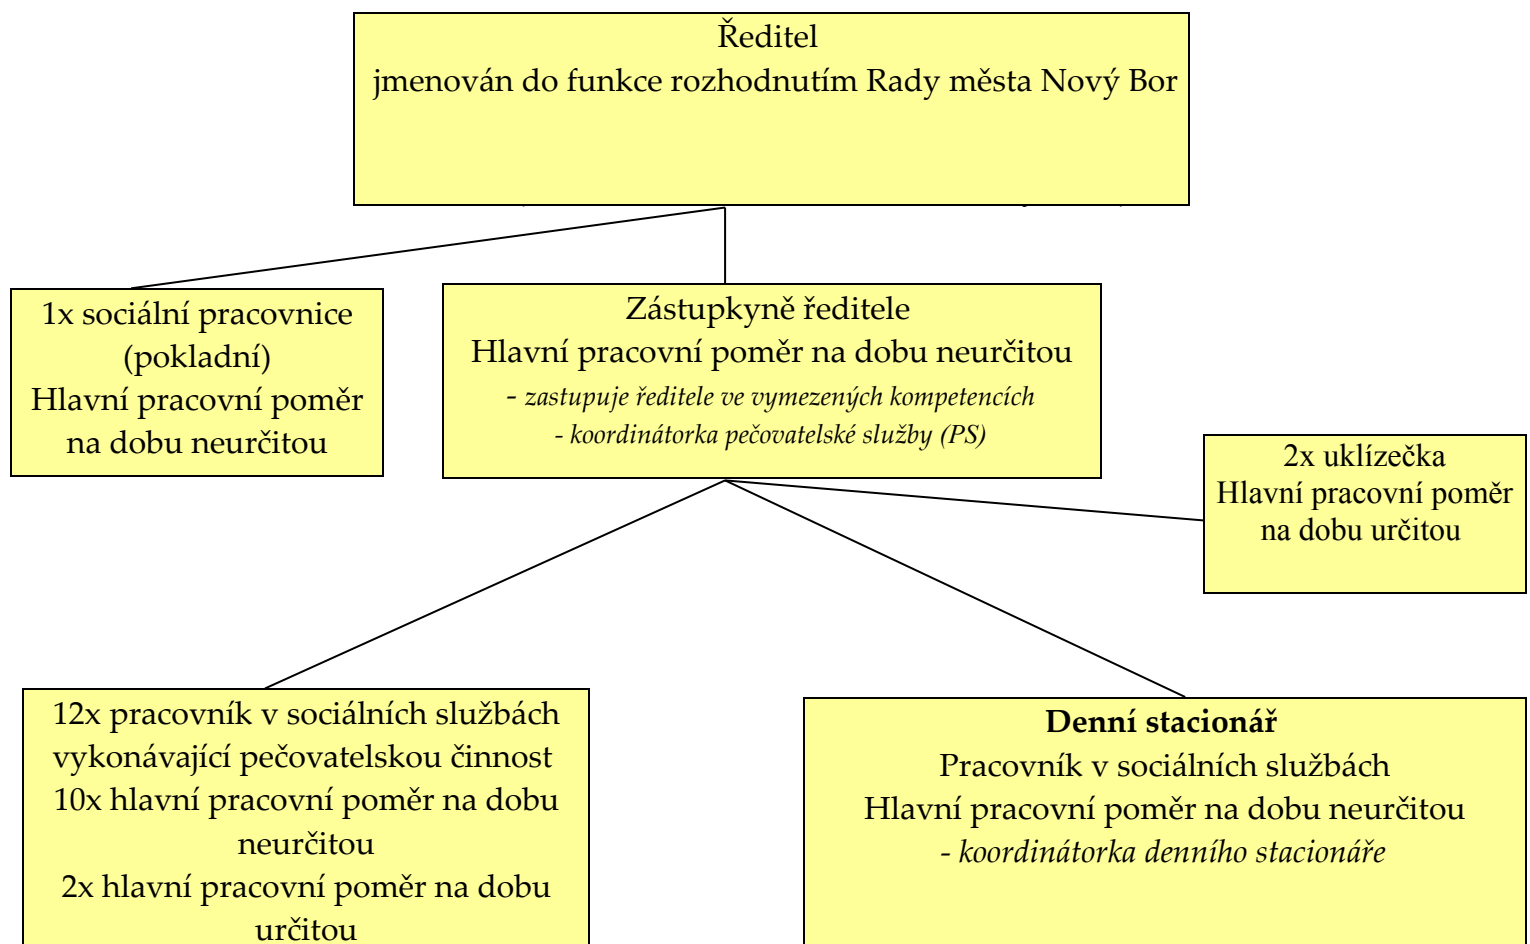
Ředitel
jmenován do funkce rozhodnutím Rady města Nový Bor

1x sociální pracovnice (pokladní)
Hlavní pracovní poměr na dobu neurčitou

Zástupkyně ředitele
Hlavní pracovní poměr na dobu neurčitou
- zastupuje ředitele ve vymezených kompetencích
- koordinátorka pečovatelské služby (PS)

2x uklízečka
Hlavní pracovní poměr na dobu určitou

12x pracovník v sociálních službách vykonávající pečovatelskou činnost
10x hlavní pracovní poměr na dobu neurčitou
2x hlavní pracovní poměr na dobu určitou

**Denní stacionář**
Pracovník v sociálních službách
Hlavní pracovní poměr na dobu neurčitou
- koordinátorka denního stacionáře